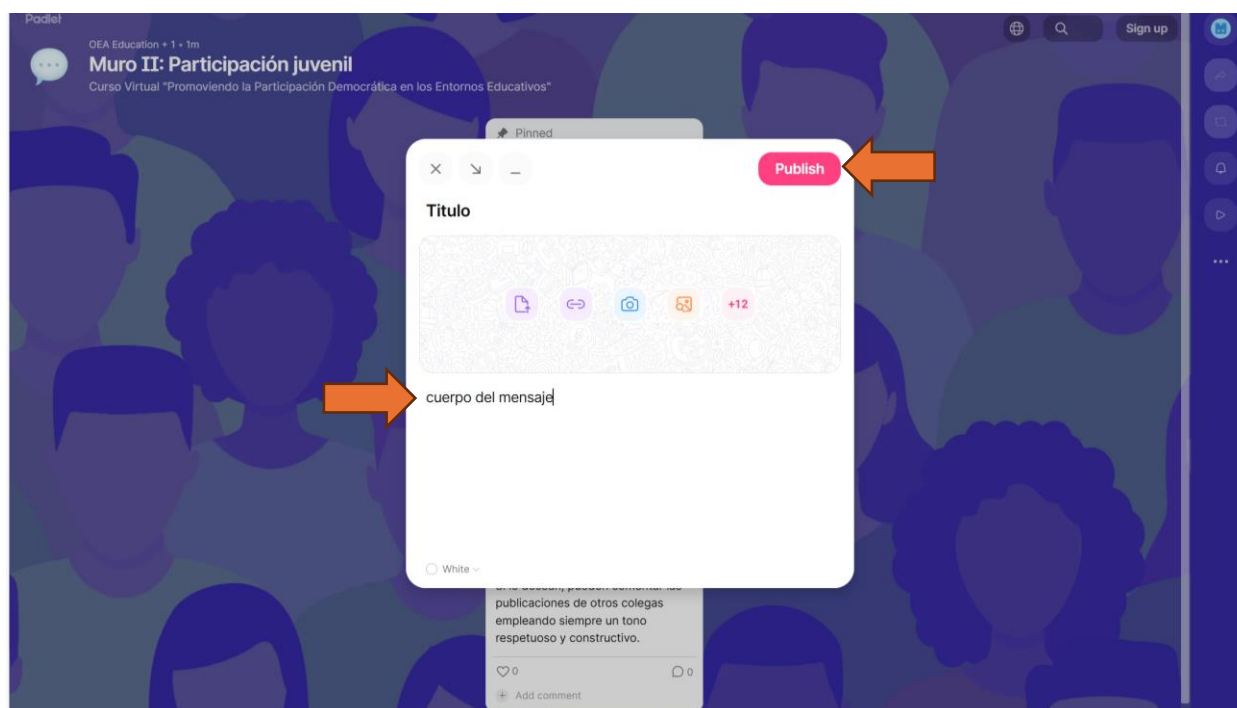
Padlet

OEA Education + 1 • 1m

Muro II: Participación juvenil

Curso Virtual "Promoviendo la Participación Democrática en los Entornos Educativos"

Sign up

Pinned

Publish

Titulo

+12

cuerpo del mensaje

White

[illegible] publicaciones de otros colegas empleando siempre un tono respetuoso y constructivo.

0

0

Add comment